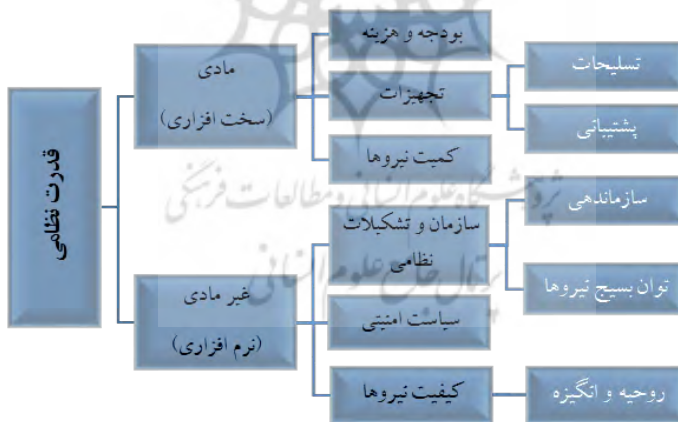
قدرت نظامی

مادی
(سخت افزاری)

غیر مادی
(نرم افزاری)

بودجه و هزینه

تجهیزات

کمیت نیروها

سازمان و تشکیلات نظامی

سیاست امنیتی

کیفیت نیروها

تسلیحات

پشتیبانی

سازماندهی

توان بسیج نیروها

روحیه و انگیزه

پژوهشگاه علوم انسانی و مطالعات فرهنگی
پرتال جامع علوم انسانی